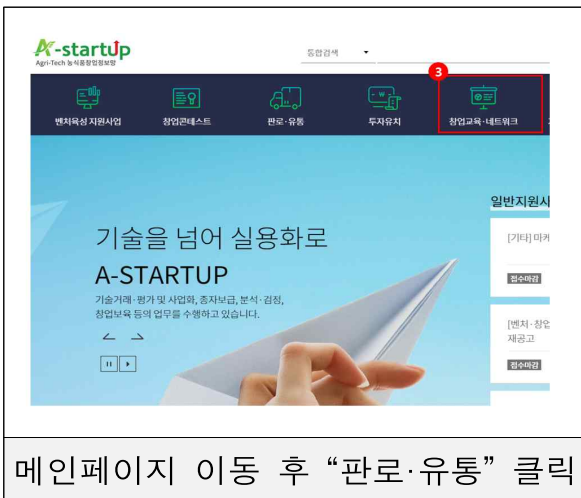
A-startup
Agri-Tech 농식품창업정보망

통합검색

3

벤처육성 지원사업
창업콘테스트
판로·유통
투자유치
창업교육·네트워크

일반지원사

[기타] 마케

접수마감

[벤처·창업
재공고

접수마감

기술을 넘어 실용화로
A-STARTUP
기술거래·평가 및 사업화, 종자보급, 분석·검정, 창업보육 등의 업무를 수행하고 있습니다.

메인페이지 이동 후 “판로·유통” 클릭